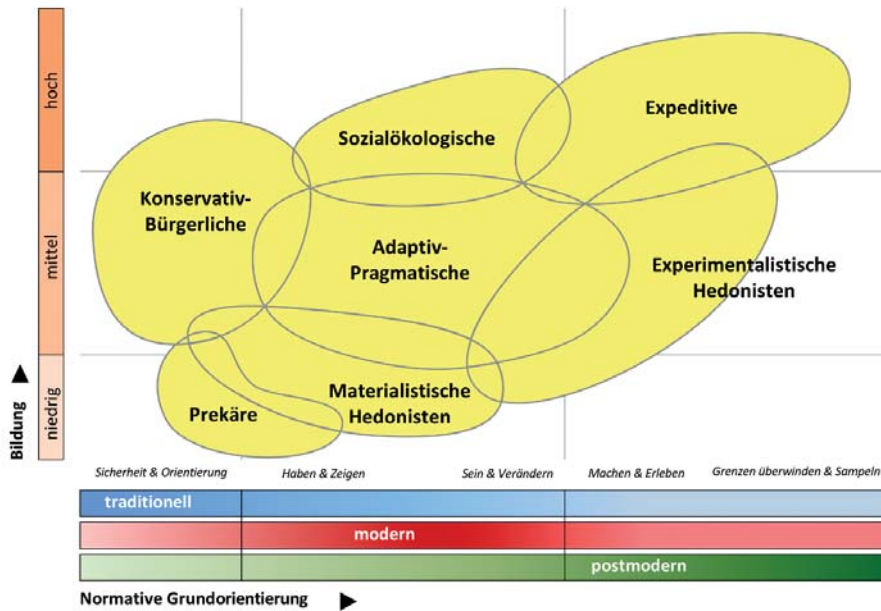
hoch
mittel
niedrig
Bildung ▲

Expeditive
Sozialökologische
Konservativ-Bürgerliche
Adaptiv-Pragmatische
Experimentalistische Hedonisten
Materialistische Hedonisten
Prekäre

Sicherheit & Orientierung
Haben & Zeigen
Sein & Verändern
Machen & Erleben
Grenzen überwinden & Sampeln

traditionell
modern
postmodern

Normative Grundorientierung ▶